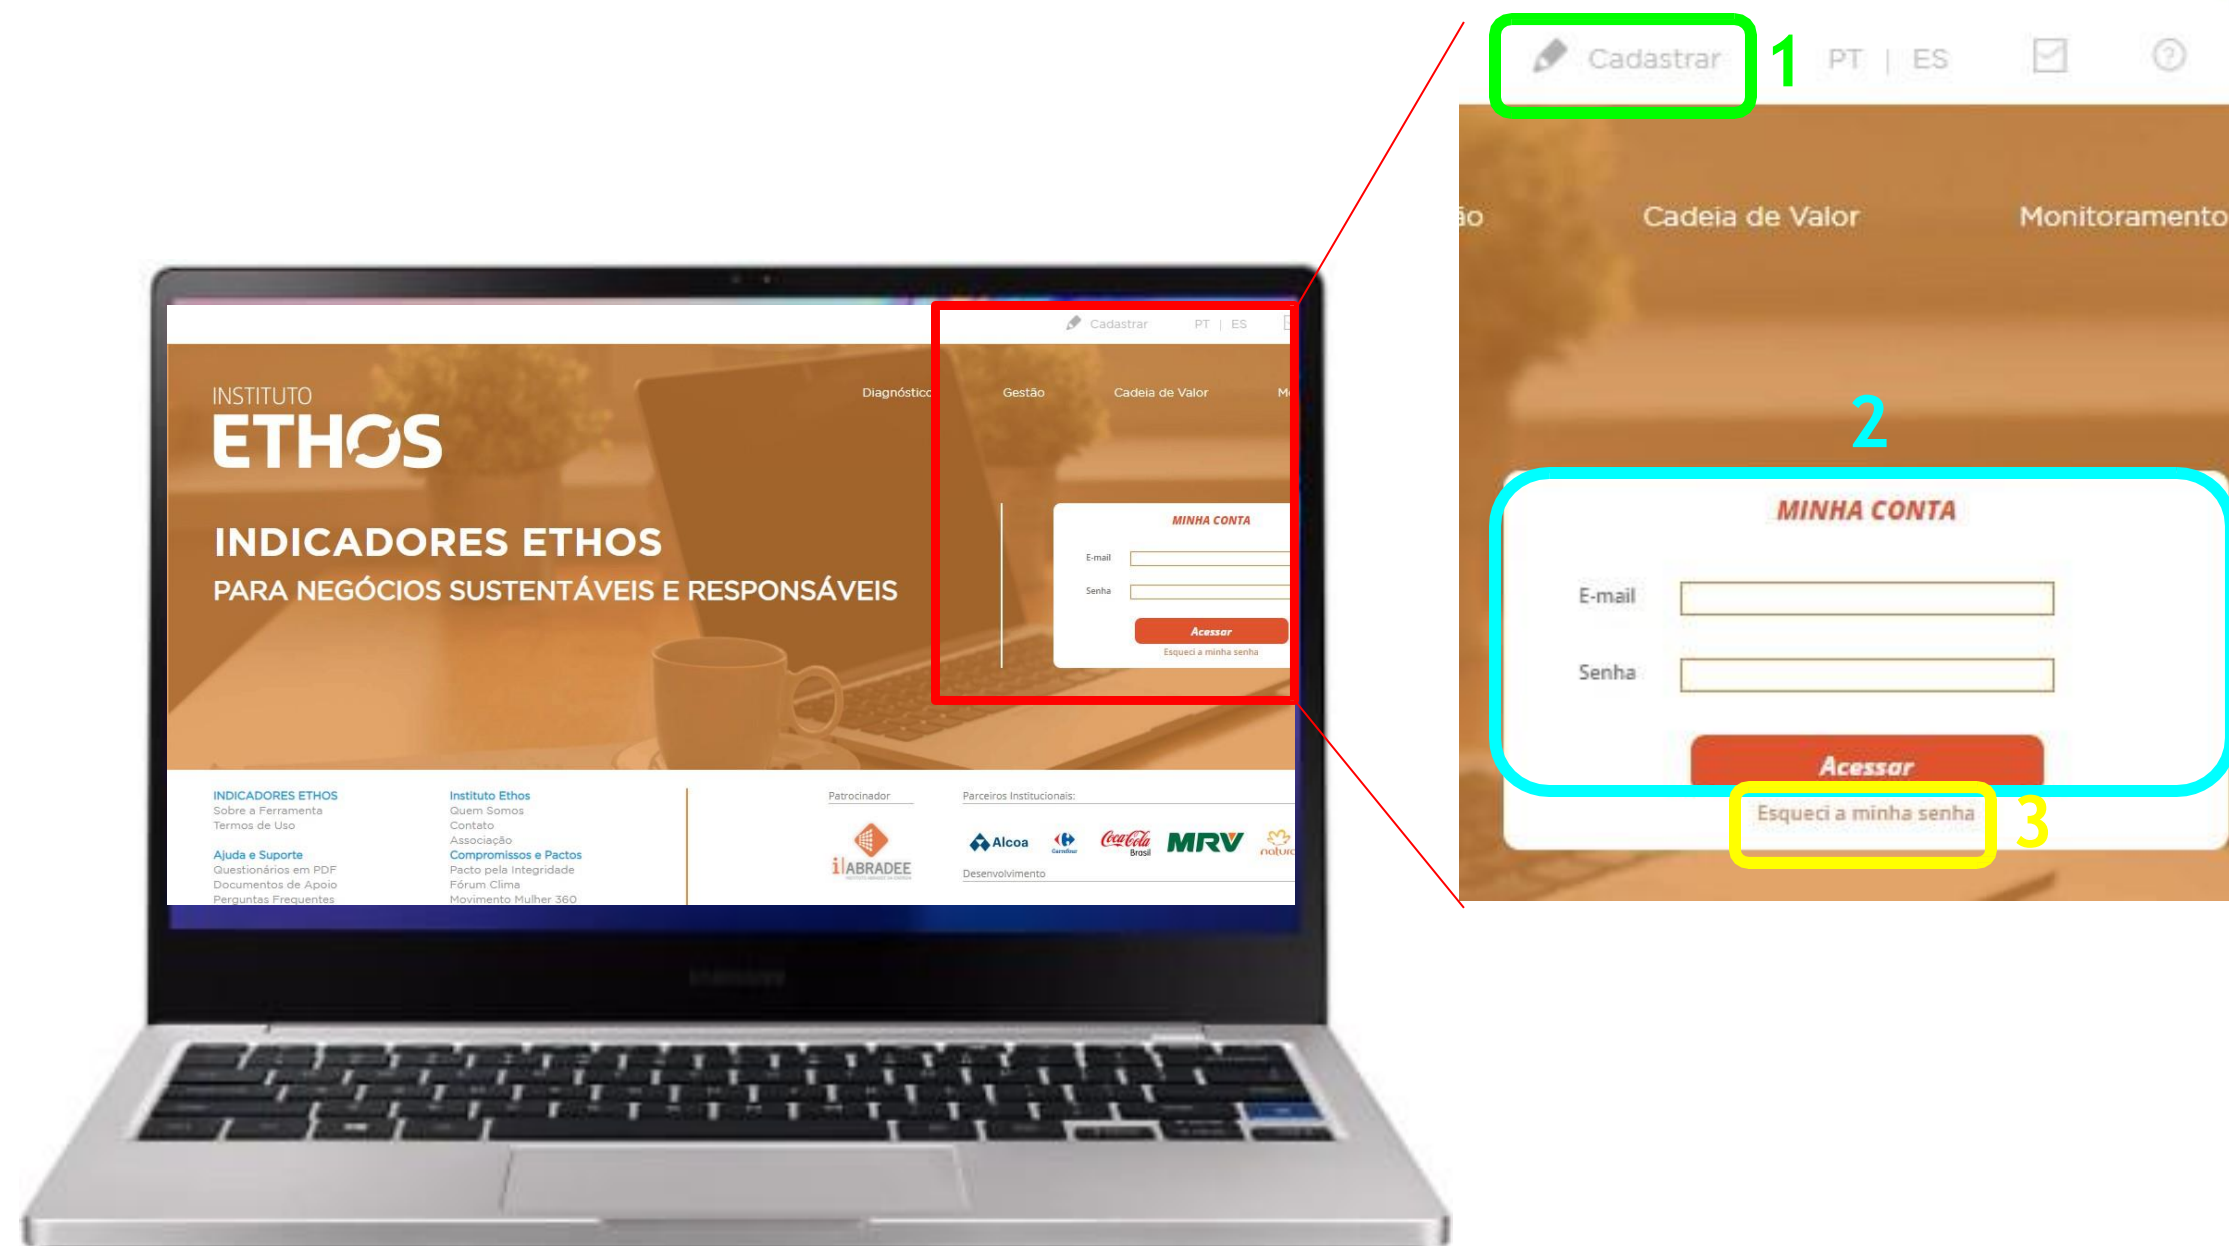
Cadastrar PT | ES

INSTITUTO
ETHOS

Diagnóstico Gestão Cadeia de Valor M

INDICADORES ETHOS
PARA NEGÓCIOS SUSTENTÁVEIS E RESPONSÁVEIS

MINHA CONTA
E-mail
Senha
Acessar
Esqueci a minha senha

INDICADORES ETHOS
Sobre a Ferramenta
Termos de Uso

Ajuda e Suporte
Questionários em PDF
Documentos de Apoio
Perguntas Frequentes

Instituto Ethos
Quem Somos
Contato
Associação
Compromissos e Pactos
Pacto pela Integridade
Fórum Clima
Movimento Mulher 360

Patrocinador
ABRADEE

Parceiros Institucionais:
Alcoa Carrefour Coca-Cola Brasil MRV natura

Desenvolvimento

Cadastrar 1 PT | ES

ão Cadeia de Valor Monitoramento

2
MINHA CONTA
E-mail
Senha
Acessar
Esqueci a minha senha 3